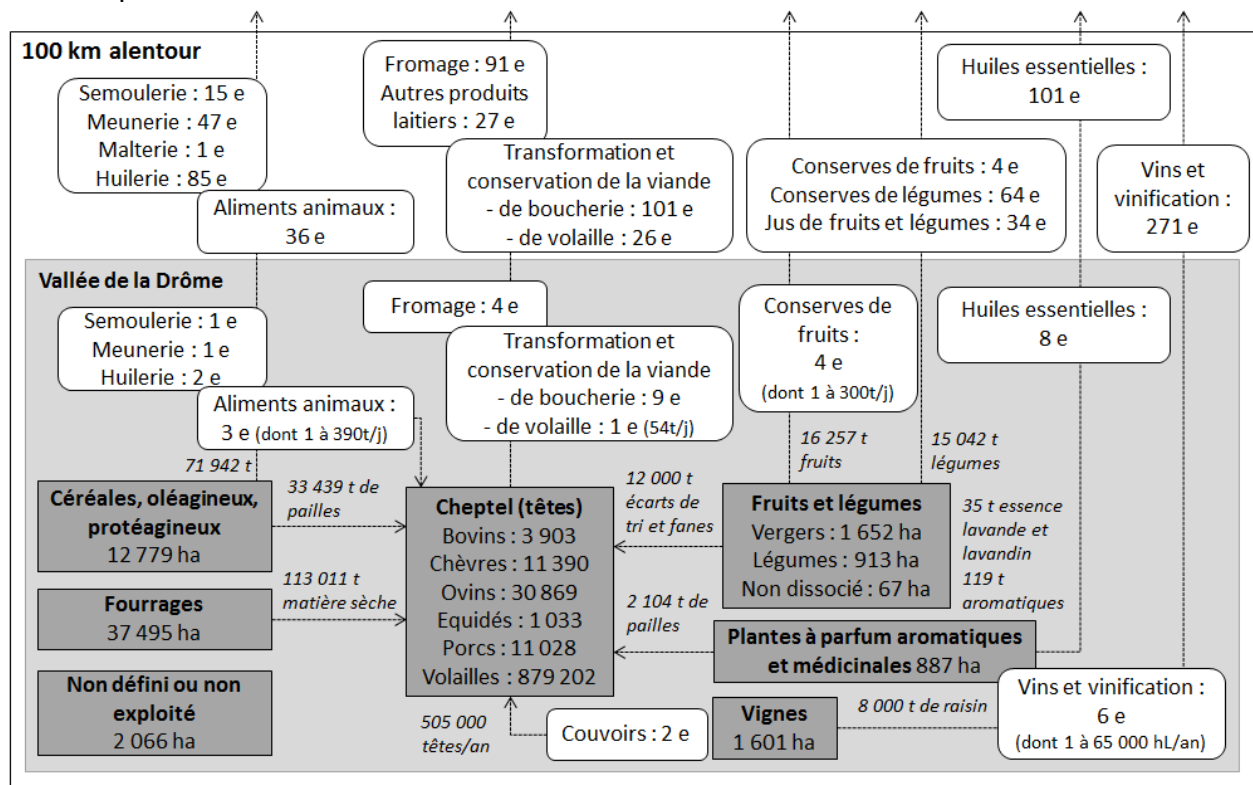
100 km alentour

Semoulerie : 15 e
Meunerie : 47 e
Malterie : 1 e
Huilerie : 85 e

Aliments animaux : 36 e

Fromage : 91 e
Autres produits laitiers : 27 e

Transformation et conservation de la viande
- de boucherie : 101 e
- de volaille : 26 e

Conserves de fruits : 4 e
Conserves de légumes : 64 e
Jus de fruits et légumes : 34 e

Huiles essentielles : 101 e

Vins et vinification : 271 e

Vallée de la Drôme

Semoulerie : 1 e
Meunerie : 1 e
Huilerie : 2 e

Aliments animaux : 3 e (dont 1 à 390t/j)

Fromage : 4 e

Transformation et conservation de la viande
- de boucherie : 9 e
- de volaille : 1 e (54t/j)

Conserves de fruits : 4 e (dont 1 à 300t/j)

Huiles essentielles : 8 e

71 942 t

16 257 t fruits

15 042 t légumes

Céréales, oléagineux, protéagineux
12 779 ha

33 439 t de pailles

Cheptel (têtes)
Bovins : 3 903
Chèvres : 11 390
Ovins : 30 869
Equidés : 1 033
Porcs : 11 028
Volailles : 879 202

12 000 t écarts de tri et fanes

Fruits et légumes
Vergers : 1 652 ha
Légumes : 913 ha
Non dissocié : 67 ha

35 t essence lavande et lavandin
119 t aromatiques

Fourrages
37 495 ha

113 011 t matière sèche

2 104 t de pailles

Plantes à parfum aromatiques et médicinales 887 ha

Non défini ou non exploité
2 066 ha

505 000 têtes/an

Couvoirs : 2 e

Vignes
1 601 ha

8 000 t de raisin

Vins et vinification : 6 e (dont 1 à 65 000 hL/an)